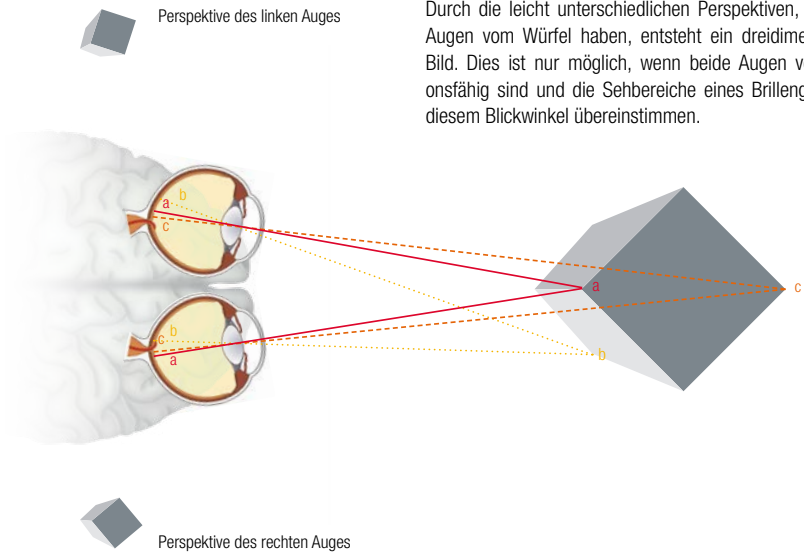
Perspektive des linken Auges

Durch die leicht unterschiedlichen Perspektiven, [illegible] Augen vom Würfel haben, entsteht ein dreidime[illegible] Bild. Dies ist nur möglich, wenn beide Augen v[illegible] onsfähig sind und die Sehbereiche eines Brilleng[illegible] diesem Blickwinkel übereinstimmen.

b
a
c

b
c
a

a
c
b

Perspektive des rechten Auges